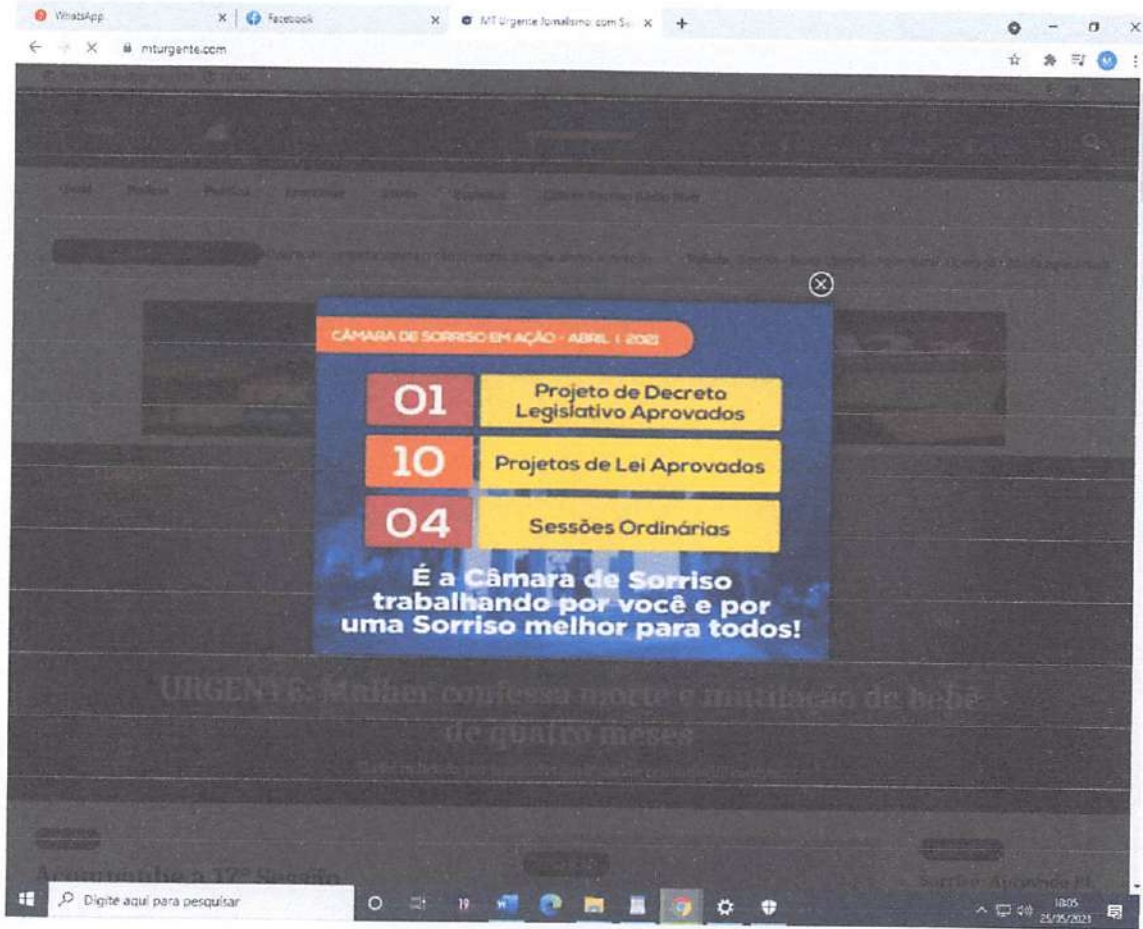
WhatsApp
Facebook
MT Urgente Jornalismo com Se
mturgente.com

CÂMARA DE SORRISO EM AÇÃO - ABRIL | 2021

01 Projeto de Decreto Legislativo Aprovados
10 Projetos de Lei Aprovados
04 Sessões Ordinárias

É a Câmara de Sorriso trabalhando por você e por uma Sorriso melhor para todos!

URGENTE: Mulher confessa morte e mutilação de bebê de quatro meses

Acompanhe a 17ª Sessão
Sorriso: Aprovado PL

Digite aqui para pesquisar
18:05
25/05/2021